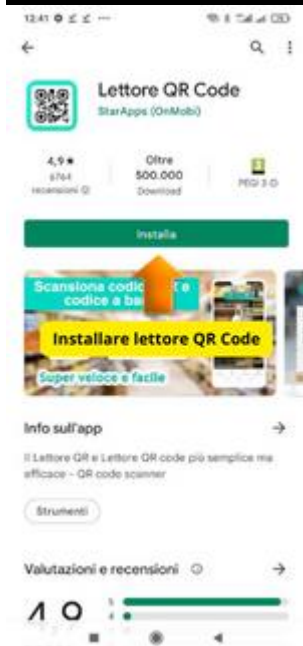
12:41

Lettore QR Code
StarApps (OnMobi)

4,9 ★
6764 recensioni

Oltre
500.000
Download

PEGI 3

Installa

Scansiona codic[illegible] e codice a ba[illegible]

Installare lettore QR Code

Super veloce e facile

Info sull'app

Il Lettore QR e Lettore QR code più semplice ma efficace - QR code scanner

Strumenti

Valutazioni e recensioni

4,9

5
4